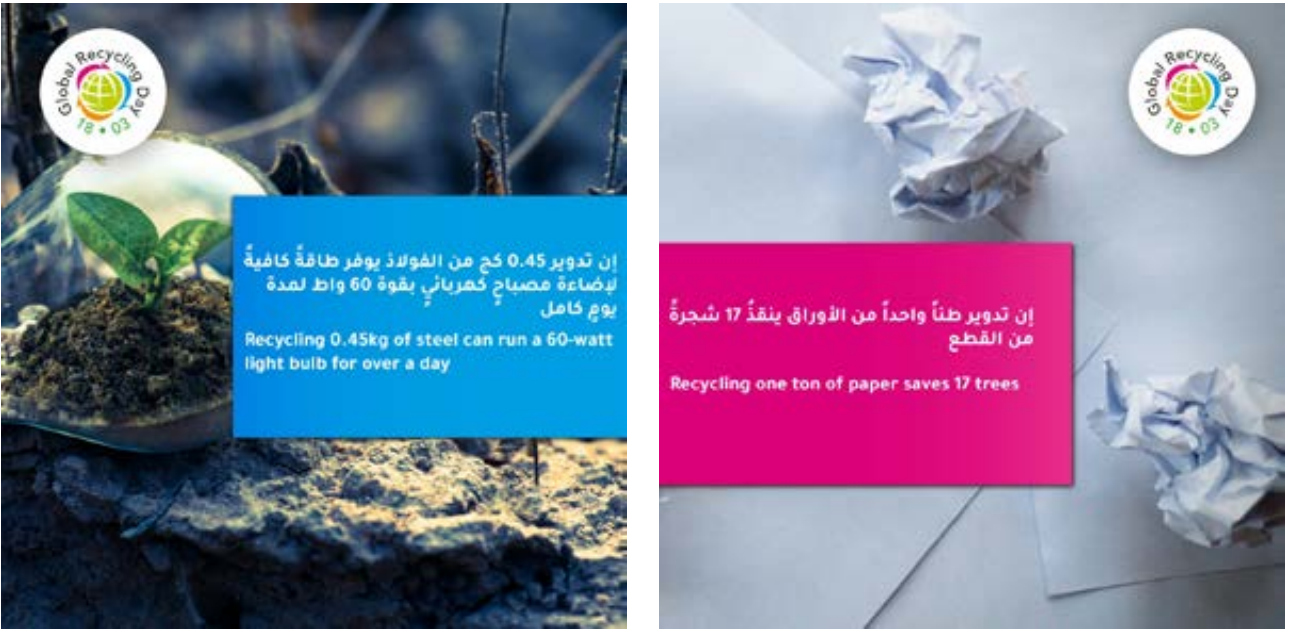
Global Recycling Day
18 • 03

إن تدوير 0.45 كج من الفولاذ يوفر طاقةً كافيةً لإضاءة مصباحٍ كهربائيٍ بقوة 60 واط لمدة يومٍ كامل

Recycling 0.45kg of steel can run a 60-watt light bulb for over a day

Global Recycling Day
18 • 03

إن تدوير طناً واحداً من الأوراق ينقذُ 17 شجرةً من القطع

Recycling one ton of paper saves 17 trees